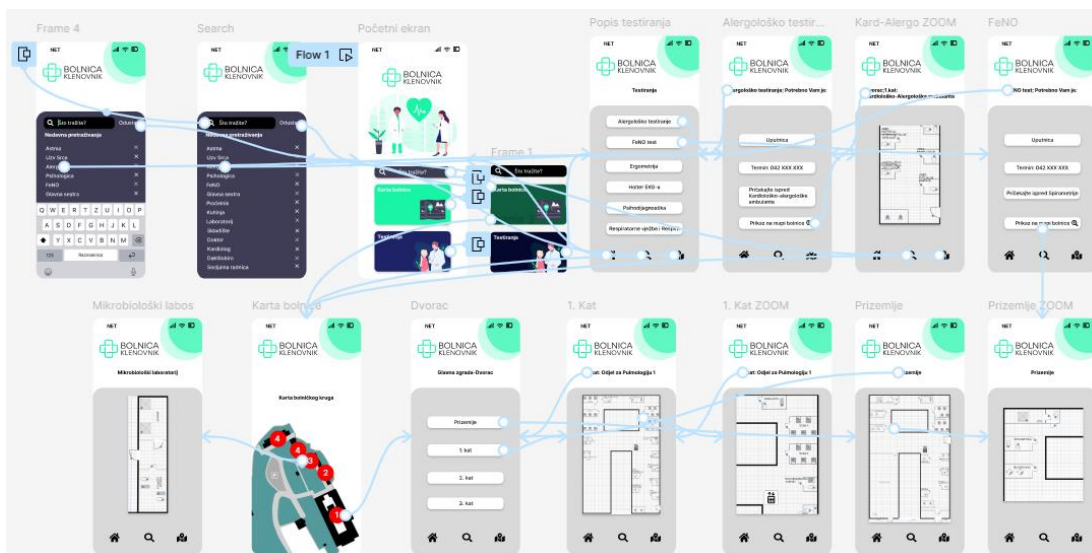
Frame 4

NET

BOLNICA KLENOVNIK

Što tražite?

Odusta

Nedavna pretraživanja

Astma

Uzv Srca

Alerg

Pulmologija

FeNO

Glavna sestra

Q W E R T Z U I O P

A S D F G H J K L

Y X C V B N M

123

Razmaknica

Search

NET

BOLNICA KLENOVNIK

Što tražite?

Odusta

Nedavna pretraživanja

Astma

Uzv Srca

Alergo

Pulmologija

FeNO

Glavna sestra

Pročelnik

Kuhinja

Laboratorij

Skladište

Doktor

Kardiolog

Dakitlološnu

Središnja radnica

Flow 1

Početni ekran

NET

BOLNICA KLENOVNIK

Što tražite?

Karta bolnice

Testiranje

Frame 1

Što tražite?

Karta bolnice

Testiranje

Popis testiranja

NET

BOLNICA KLENOVNIK

Testiranja

Alergološko testiranje

FeNO test

Ergometrija

Holter EKG-a

Pulmodijagnostika

Respiratorne vježbe i Relaksacija

Alergološko testir...

NET

BOLNICA KLENOVNIK

Alergološko testiranje: Potrebno Vam je:

Uputnica

Termin: 042 XXX XXX

Pričekajte ispred Kardiološko-alergološke ambulante

Prikaz na mapi bolnice

Kard-Alergo ZOOM

NET

BOLNICA KLENOVNIK

Dvorac,1.kat: Kardiološko-Alergološka ambulanta

FeNO

NET

BOLNICA KLENOVNIK

FeNO test: Potrebno Vam je:

Uputnica

Termin: 042 XXX XXX

Pričekajte ispred Spirometrije

Prikaz na mapi bolnice

Mikrobiološki labos

NET

BOLNICA KLENOVNIK

Mikrobiološki laboratorij

Karta bolnice

NET

BOLNICA KLENOVNIK

Karta bolničkog kruga

4

4

3

2

1

Dvorac

NET

BOLNICA KLENOVNIK

Glavna zgrada-Dvorac

Prizemlje

1. kat

2. kat

3. kat

1. Kat

NET

BOLNICA KLENOVNIK

1. kat: Odjel za Pulmologiju 1

1. Kat ZOOM

NET

BOLNICA KLENOVNIK

1. kat: Odjel za Pulmologiju 1

Prizemlje

NET

BOLNICA KLENOVNIK

Prizemlje

Prizemlje ZOOM

NET

BOLNICA KLENOVNIK

Prizemlje